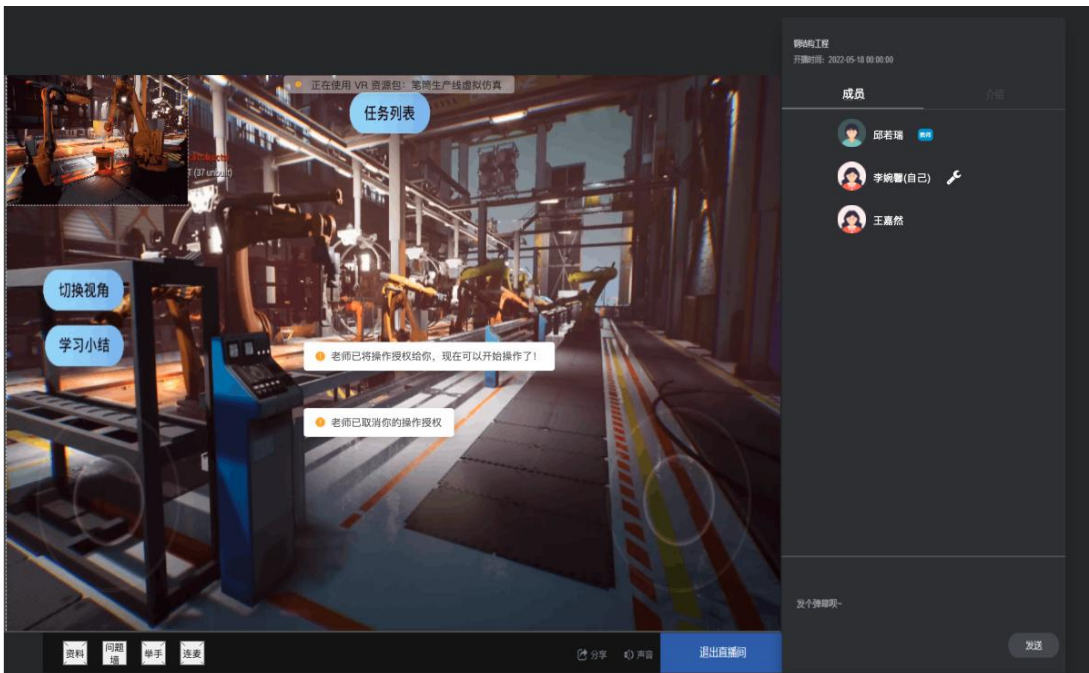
正在使用 VR 资源包：笔筒生产线虚拟仿真

任务列表

切换视角

学习小结

老师已将操作授权给你，现在可以开始操作了！

老师已取消你的操作授权

资料 问题墙 举手 连麦

分享 声音

退出直播间

钢结构工程
开播时间：2022-05-18 00:00:00

成员 介绍

邱若瑞 教师

李婉馨(自己)

王嘉然

发个弹幕呗~

发送